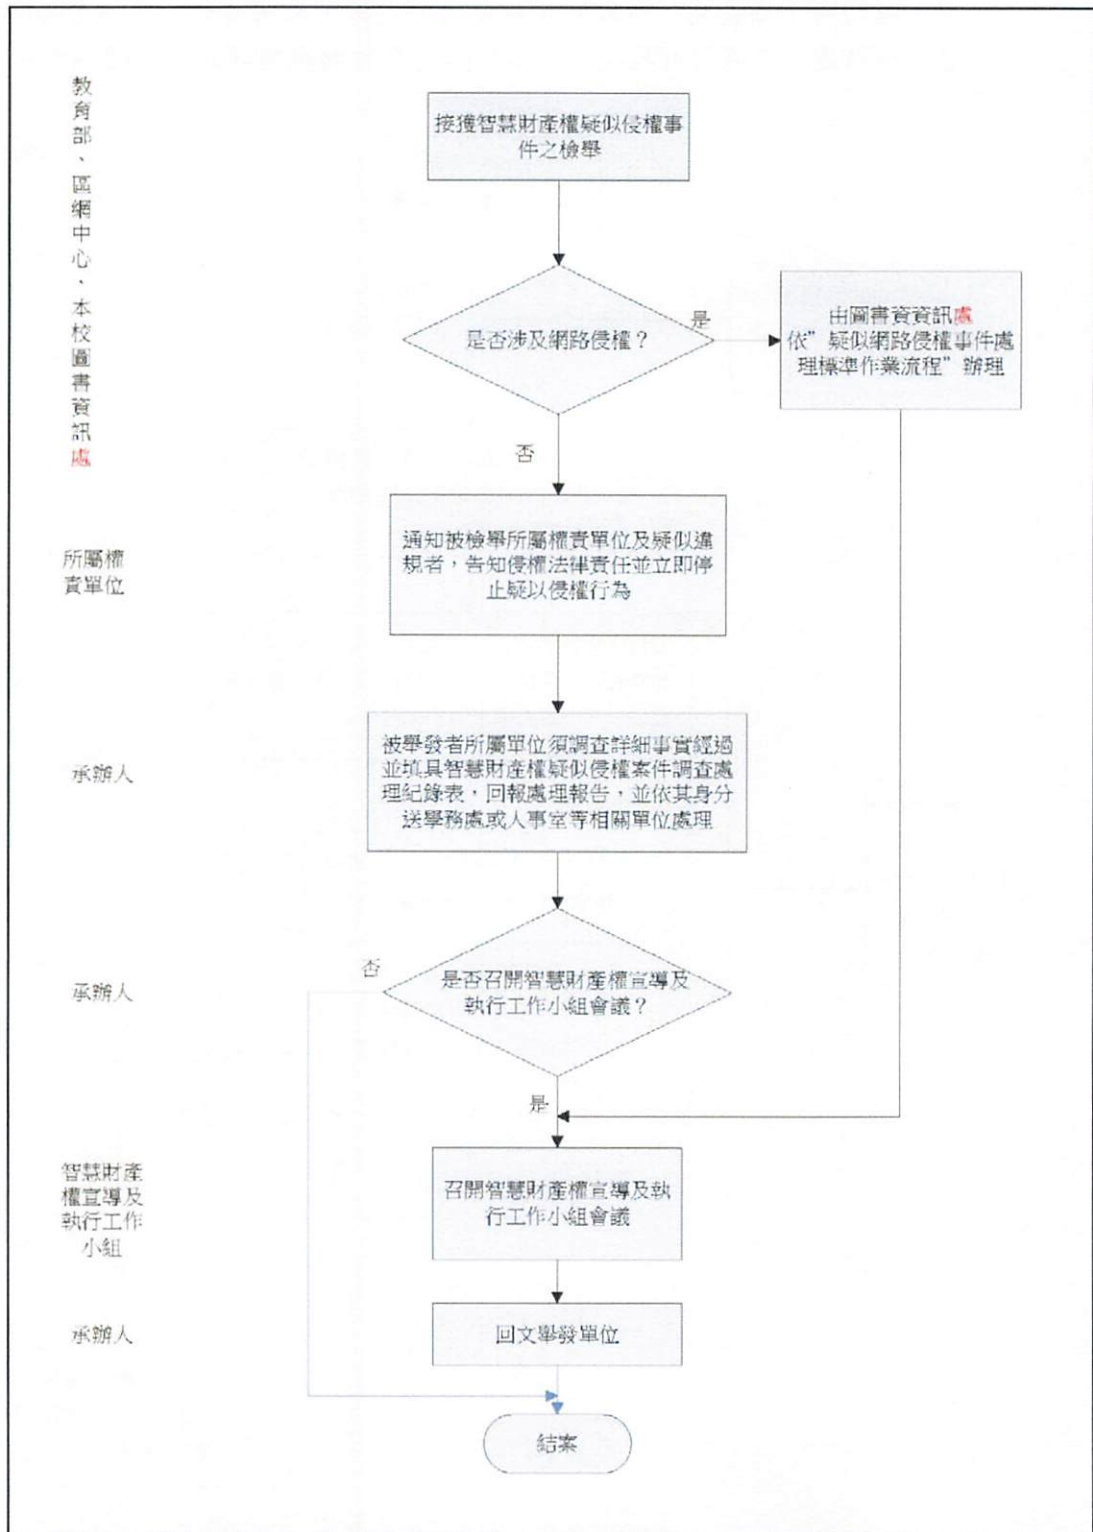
教育部、區網中心、本校圖書資訊處

接獲智慧財產權疑似侵權事件之檢舉

是否涉及網路侵權？

是

由圖書資訊處依"疑似網路侵權事件處理標準作業流程"辦理

否

所屬權責單位

通知被檢舉所屬權責單位及疑似違規者，告知侵權法律責任並立即停止疑似侵權行為

承辦人

被舉發者所屬單位須調查詳細事實經過並填具智慧財產權疑似侵權案件調查處理紀錄表，回報處理報告，並依其身分送學務處或人事室等相關單位處理

承辦人

否

是否召開智慧財產權宣導及執行工作小組會議？

是

智慧財產權宣導及執行工作小組

召開智慧財產權宣導及執行工作小組會議

承辦人

回文舉發單位

結案